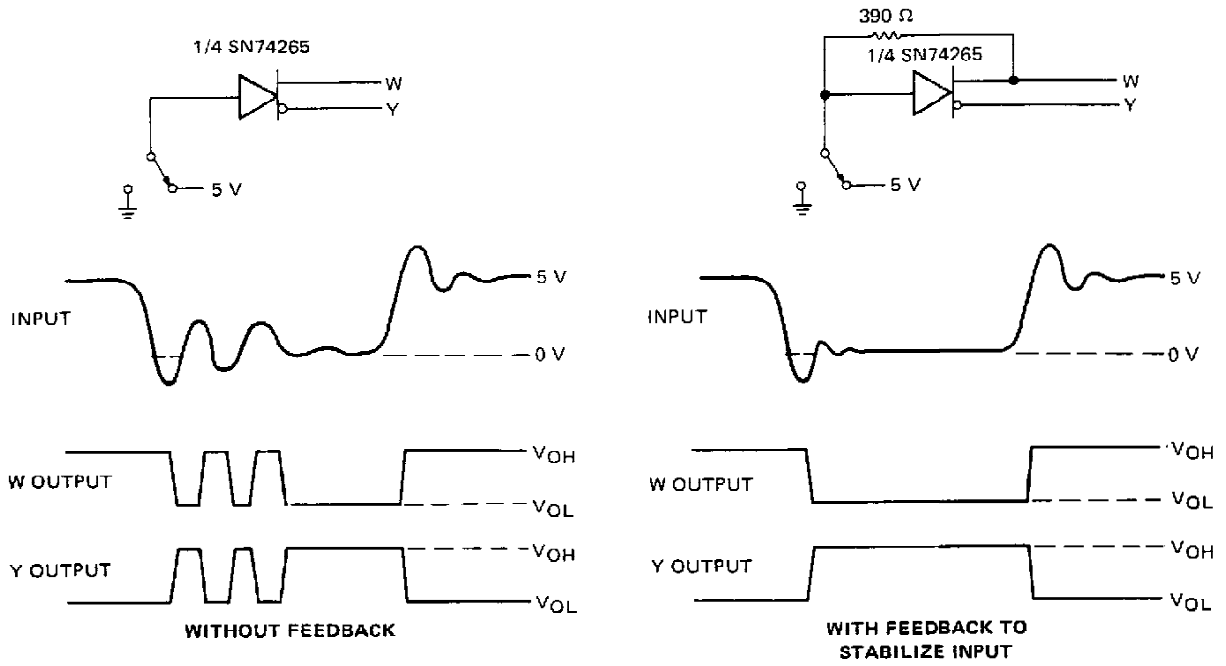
1/4 SN74265

W

Y

5 V

INPUT

5 V

0 V

W OUTPUT

$V_{OH}$

$V_{OL}$

Y OUTPUT

$V_{OH}$

$V_{OL}$

WITHOUT FEEDBACK

390 Ω

1/4 SN74265

W

Y

5 V

INPUT

5 V

0 V

W OUTPUT

$V_{OH}$

$V_{OL}$

Y OUTPUT

$V_{OH}$

$V_{OL}$

WITH FEEDBACK TO STABILIZE INPUT